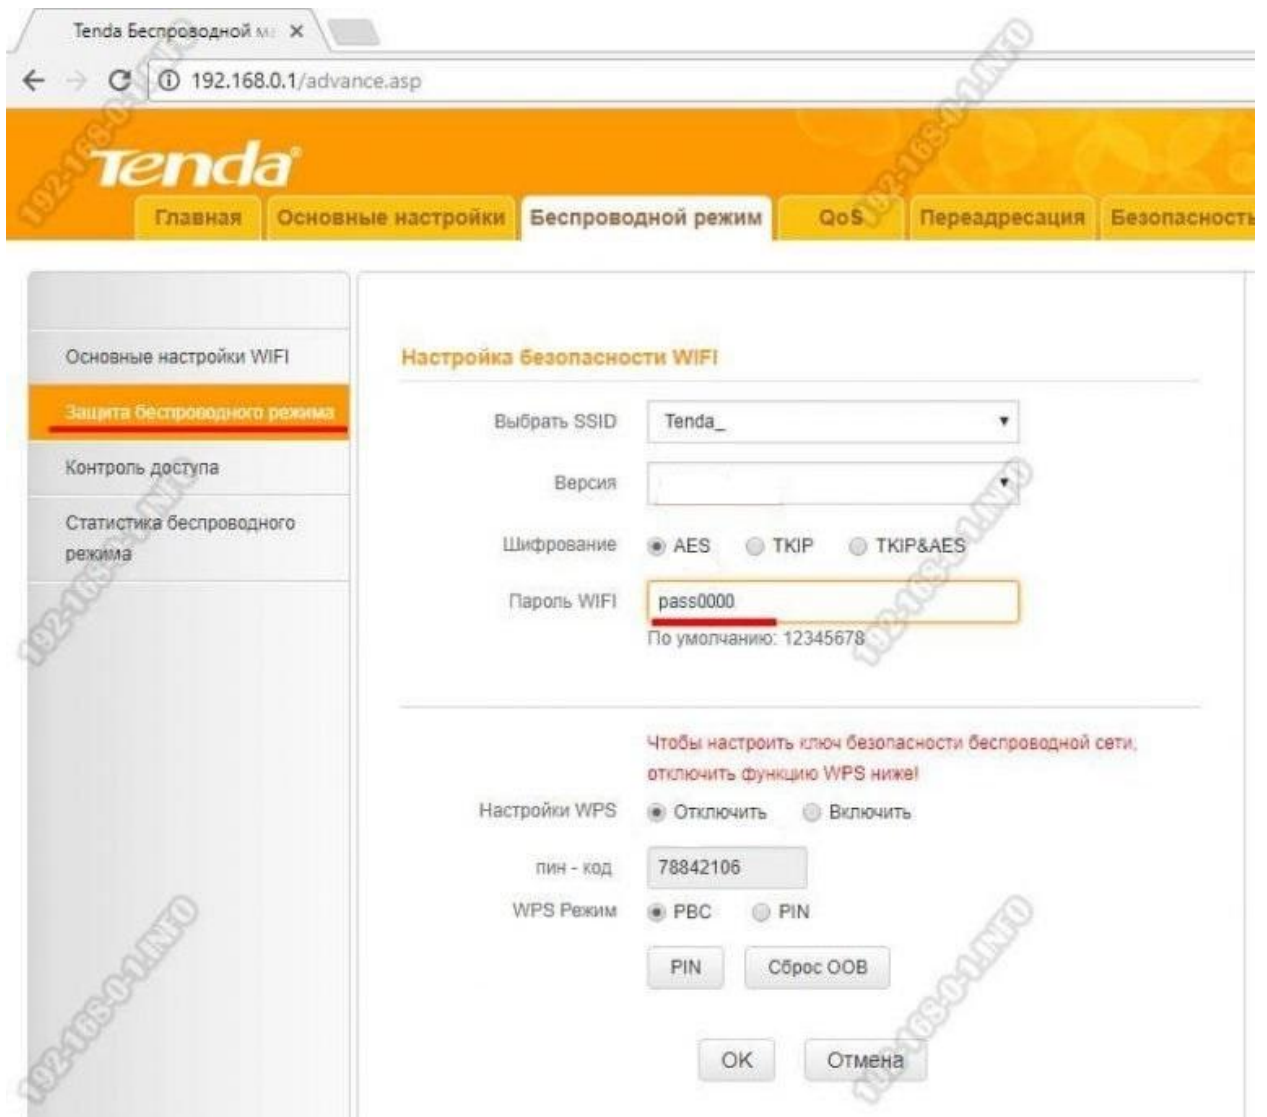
Tenda Беспроводной м ×

192.168.0.1/advance.asp

Tenda

Главная | Основные настройки | Беспроводной режим | QoS | Переадресация | Безопасность

Основные настройки WIFI

Защита беспроводного режима

Контроль доступа

Статистика беспроводного режима

Настройка безопасности WIFI

Выбрать SSID Tenda_

Версия

Шифрование AES TKIP TKIP&AES

Пароль WIFI pass0000

По умолчанию: 12345678

Чтобы настроить ключ безопасности беспроводной сети, отключить функцию WPS ниже!

Настройки WPS Отключить Включить

пин - код 78842106

WPS Режим PBC PIN

PIN Сброс OOB

OK Отмена

192-168-0-1.INFO